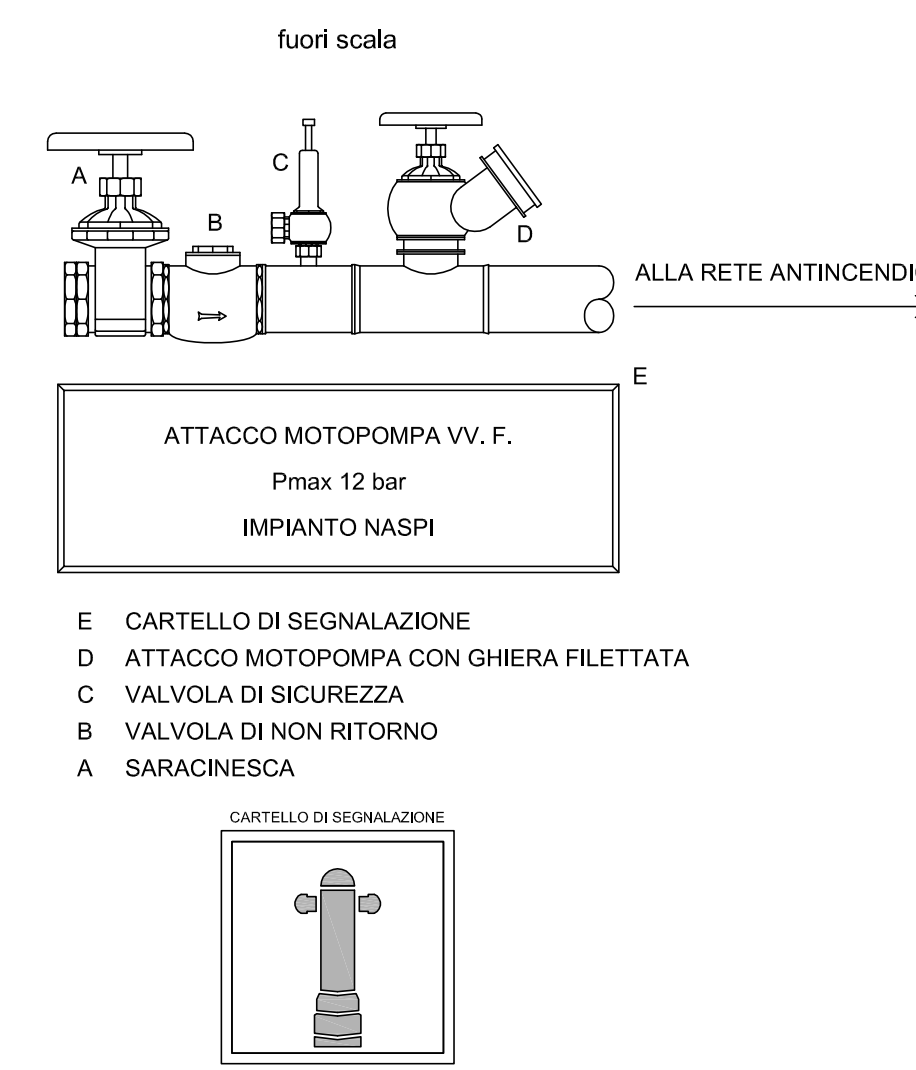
fuori scala

A

C

B

D

ALLA RETE ANTINCENDI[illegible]

E

ATTACCO MOTOPOMPA VV. F.

Pmax 12 bar

IMPIANTO NASPI

E CARTELLO DI SEGNALAZIONE
D ATTACCO MOTOPOMPA CON GHIERA FILETTATA
C VALVOLA DI SICUREZZA
B VALVOLA DI NON RITORNO
A SARACINESCA

CARTELLO DI SEGNALAZIONE